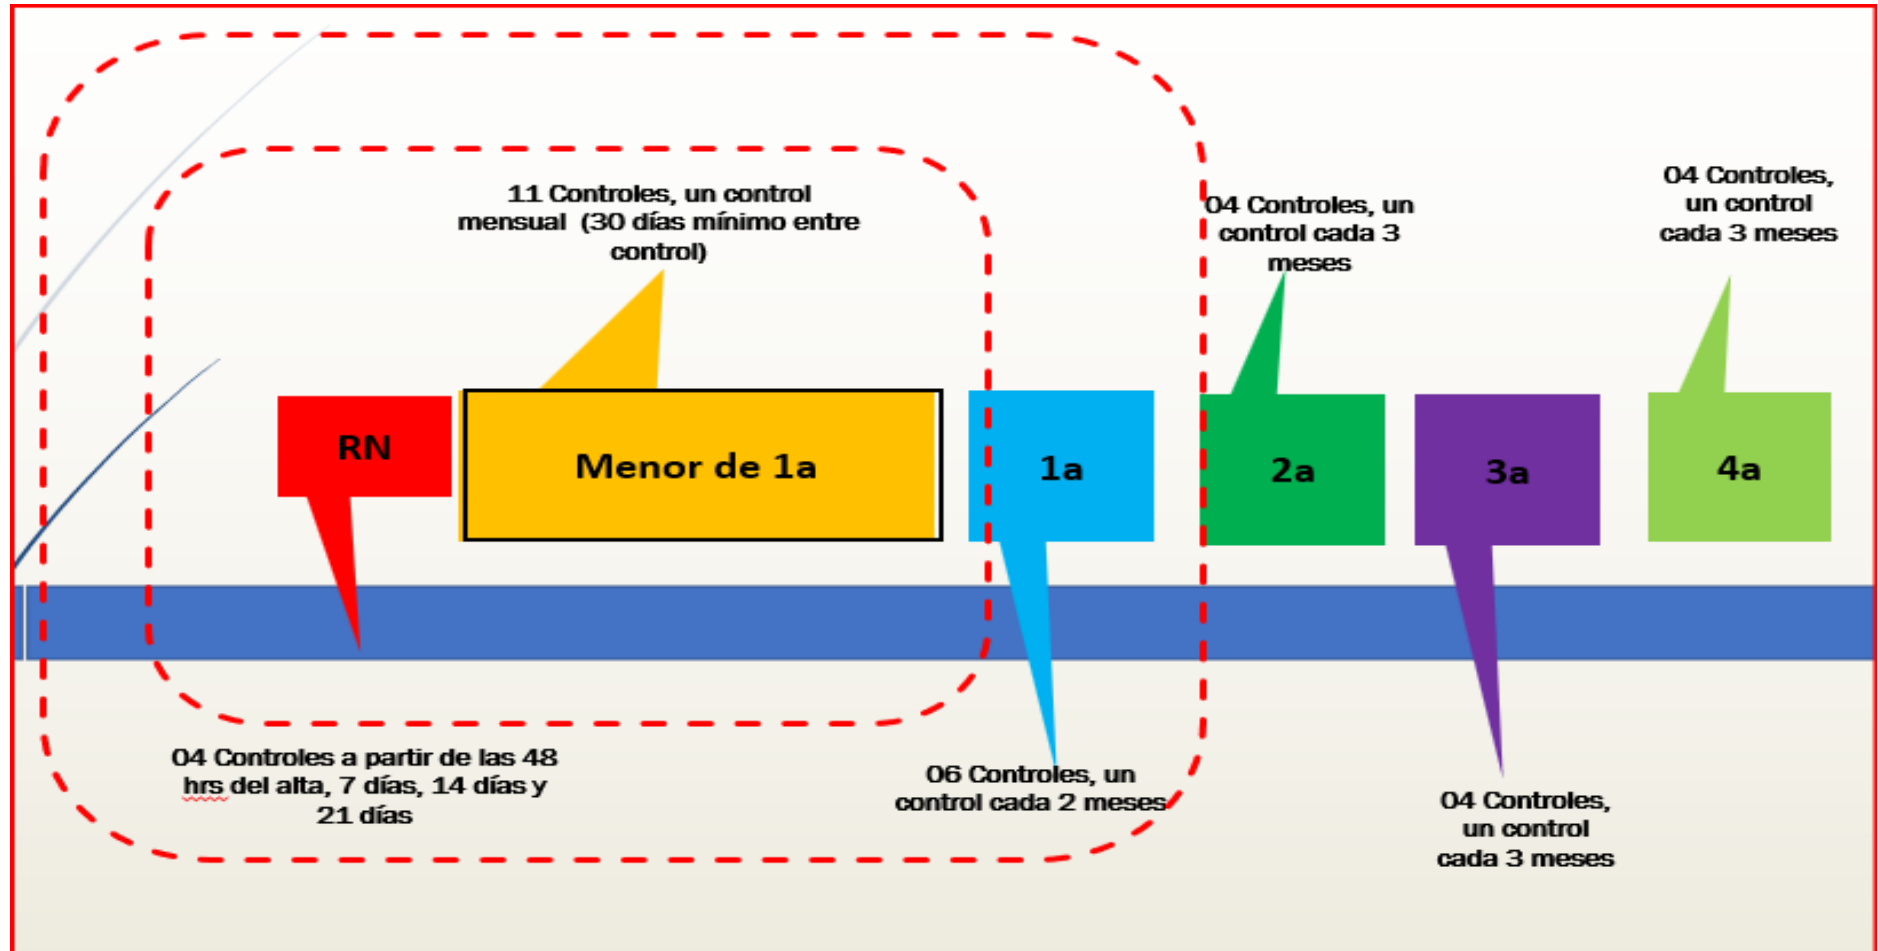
11 Controles, un control mensual (30 días mínimo entre control)

04 Controles, un control cada 3 meses

04 Controles, un control cada 3 meses

RN

Menor de 1a

1a

2a

3a

4a

04 Controles a partir de las 48 hrs del alta, 7 días, 14 días y 21 días

06 Controles, un control cada 2 meses

04 Controles, un control cada 3 meses